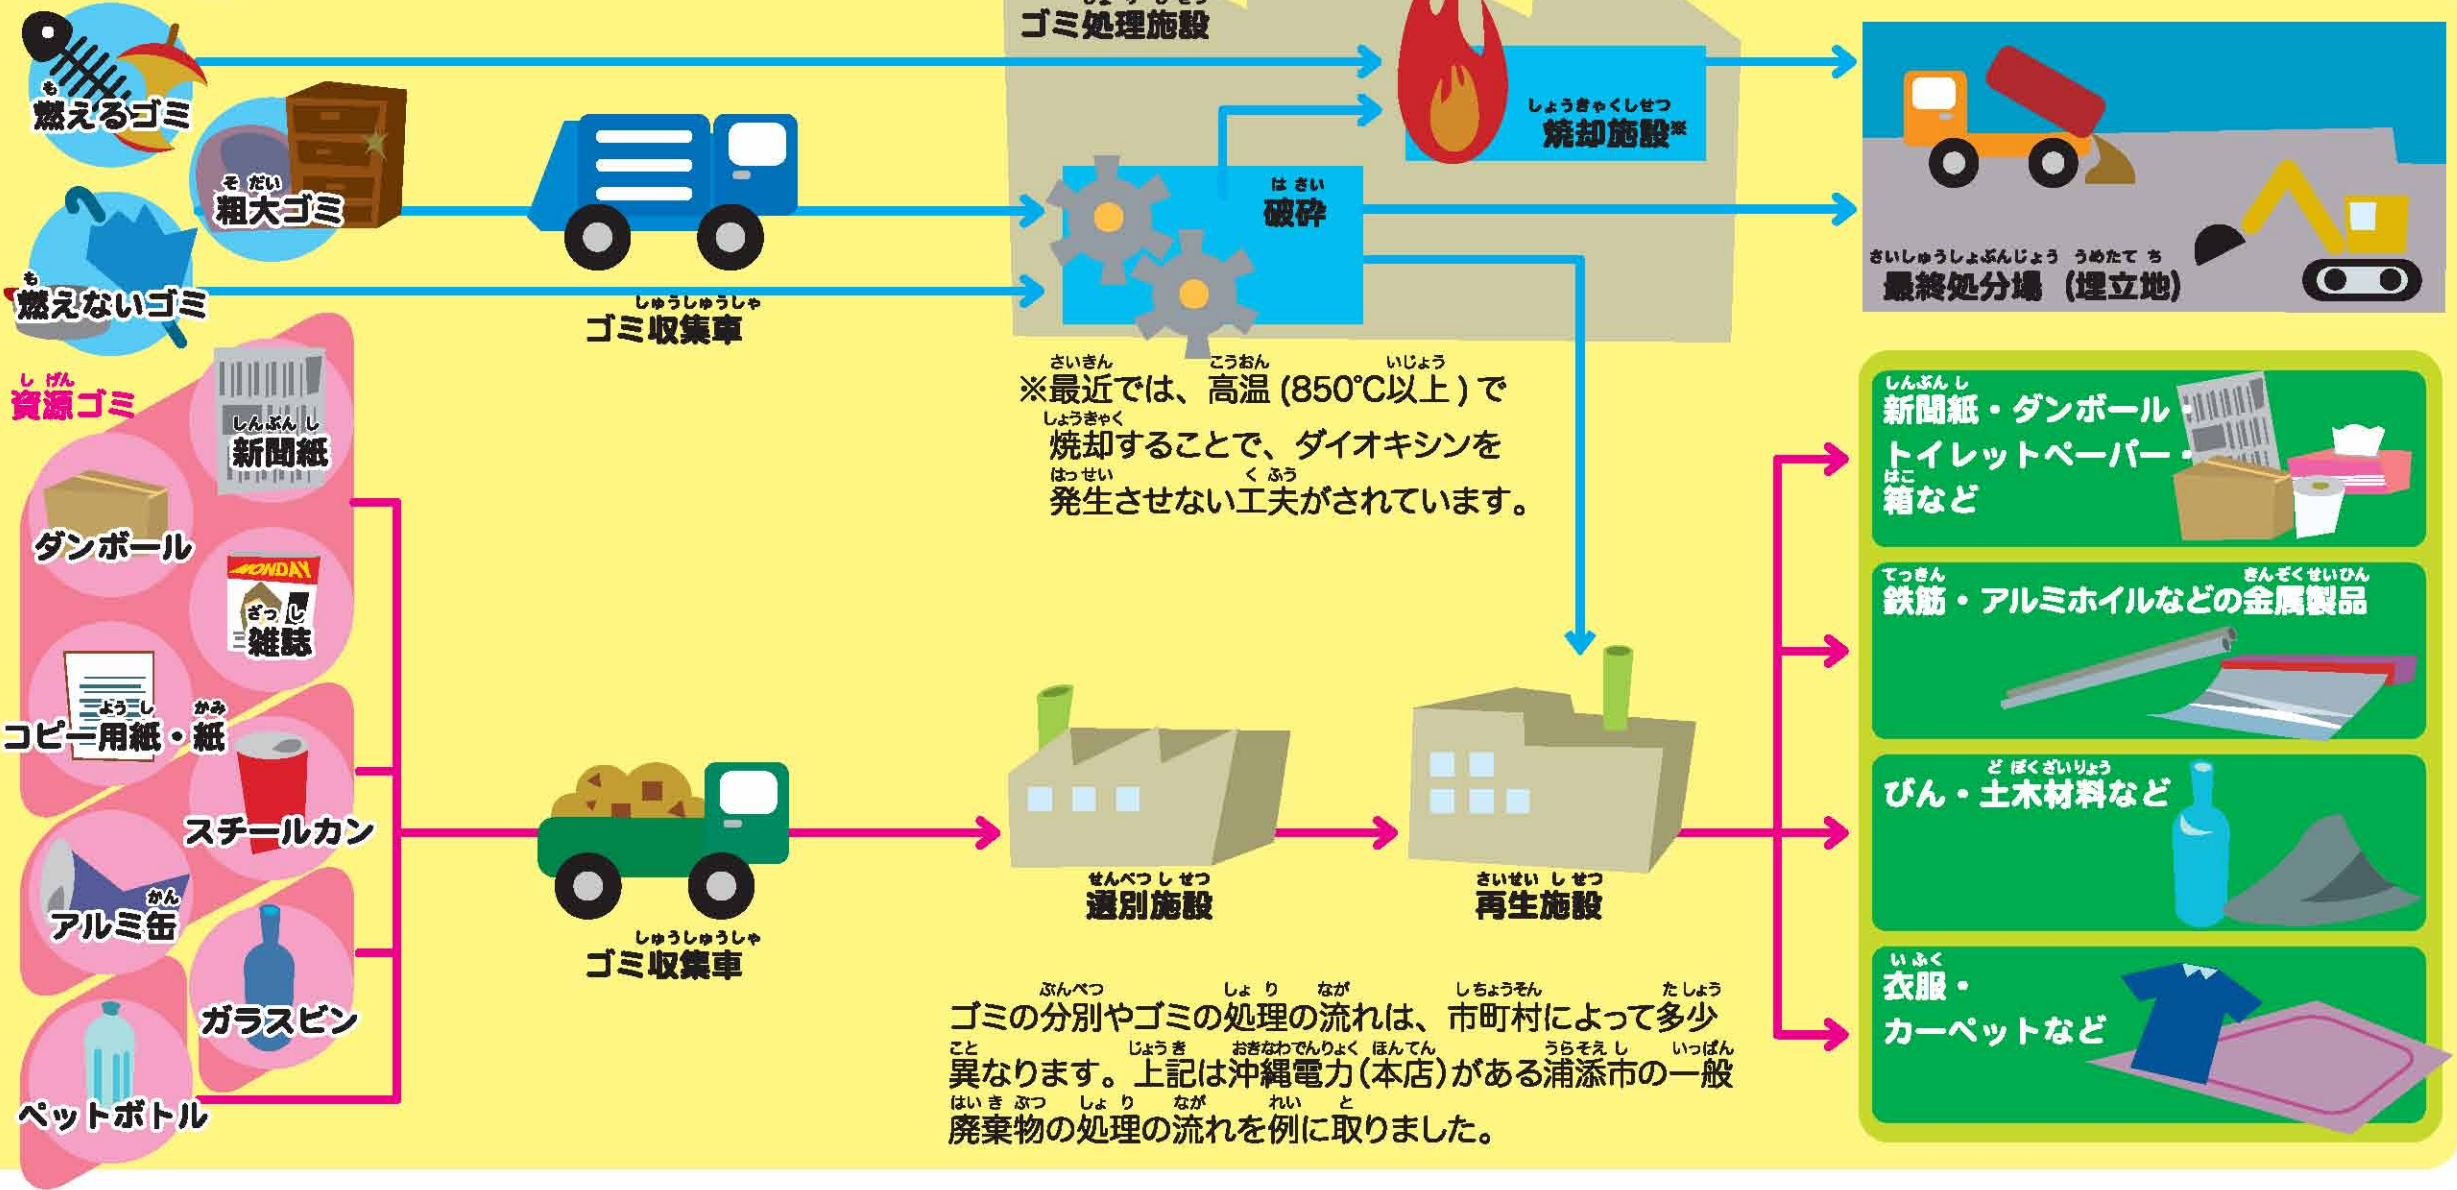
ゴミ処理施設

燃えるゴミ

粗大ゴミ

燃えないゴミ

ゴミ収集車

焼却施設※

破砕

最終処分場（埋立地）

※最近では、高温（850℃以上）で焼却することで、ダイオキシンを発生させない工夫がされています。

資源ゴミ

新聞紙

ダンボール

MONDAY

雑誌

コピー用紙・紙

スチールカン

アルミ缶

ガラスビン

ペットボトル

ゴミ収集車

選別施設

再生施設

新聞紙・ダンボール・トイレットペーパー・箱など

鉄筋・アルミホイルなどの金属製品

びん・土木材料など

衣服・カーペットなど

ゴミの分別やゴミの処理の流れは、市町村によって多少異なります。上記は沖縄電力（本店）がある浦添市の一般廃棄物の処理の流れを例に取りました。